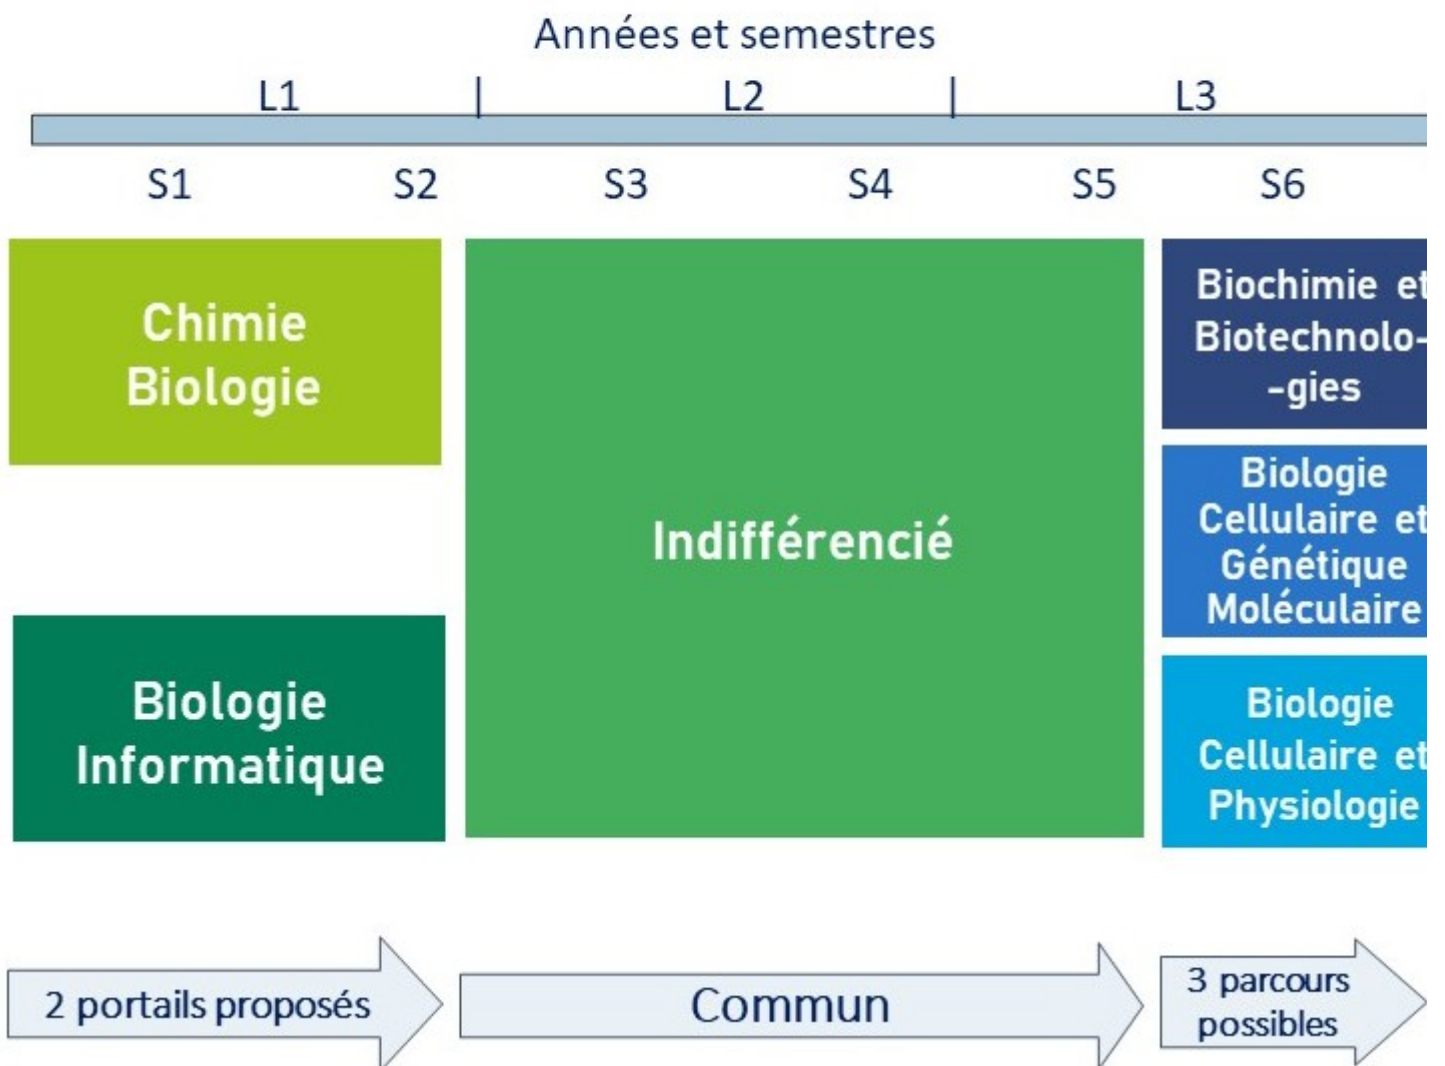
Années et semestres

L1 L2 L3

S1 S2 S3 S4 S5 S6

Chimie Biologie

Biologie Informatique

Indifférencié

Biochimie et Biotechnolo- -gies

Biologie Cellulaire et Génétique Moléculaire

Biologie Cellulaire et Physiologie

2 portails proposés

Commun

3 parcours possibles